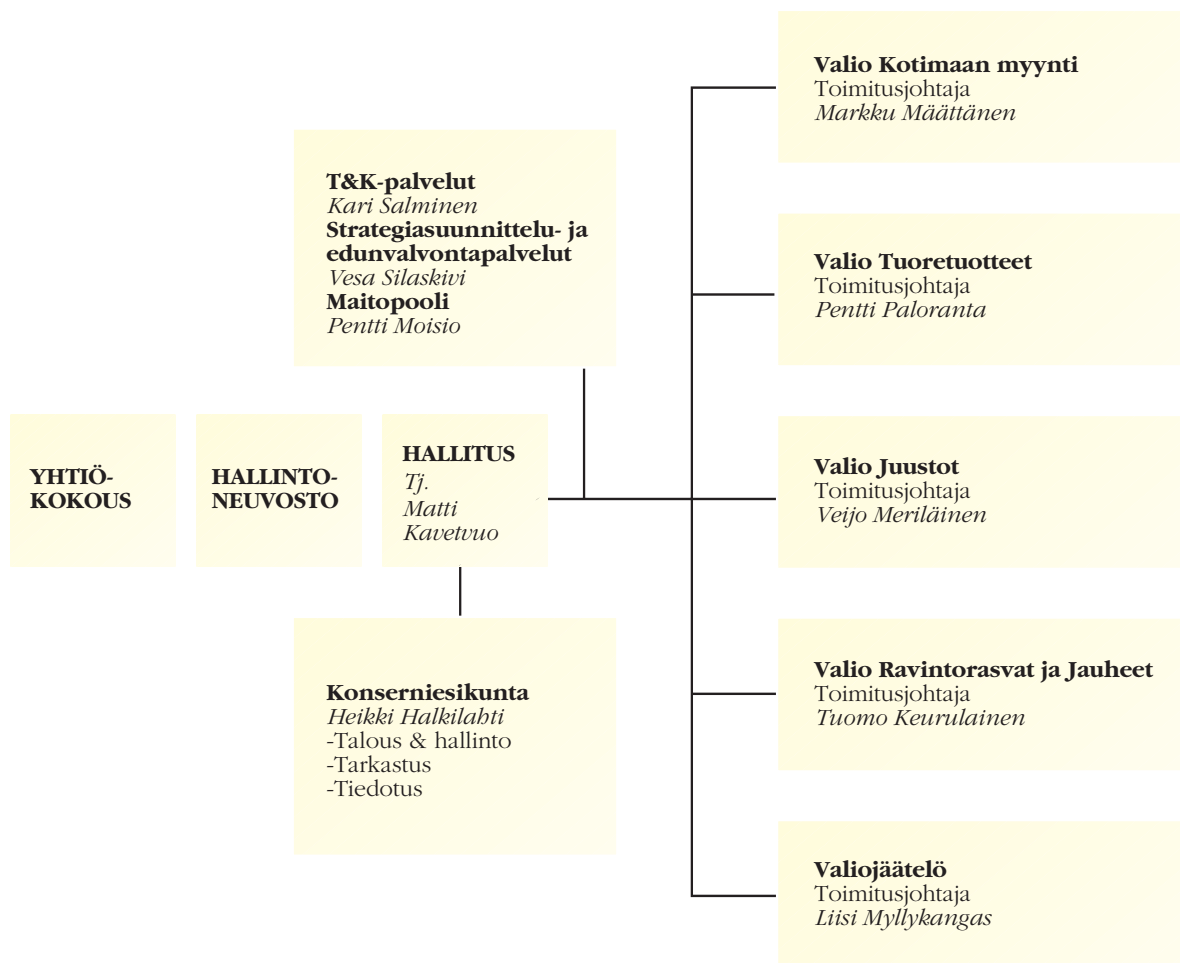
T&K-palvelut
Kari Salminen
Strategiasuunnittelu- ja edunvalvontapalvelut
Vesa Silaskivi
Maitopooli
Pentti Moisio

YHTIÖ-KOKOUS

HALLINTO-NEUVOSTO

HALLITUS
Tj.
Matti
Kavetvuo

Konserniesikunta
Heikki Halkilahti
-Talous & hallinto
-Tarkastus
-Tiedotus

Valio Kotimaan myynti
Toimitusjohtaja
Markku Määttänen

Valio Tuoretuotteet
Toimitusjohtaja
Pentti Paloranta

Valio Juustot
Toimitusjohtaja
Veijo Meriläinen

Valio Ravintorasvat ja Jauheet
Toimitusjohtaja
Tuomo Keurulainen

Valiojäätelö
Toimitusjohtaja
Liisi Myllykangas